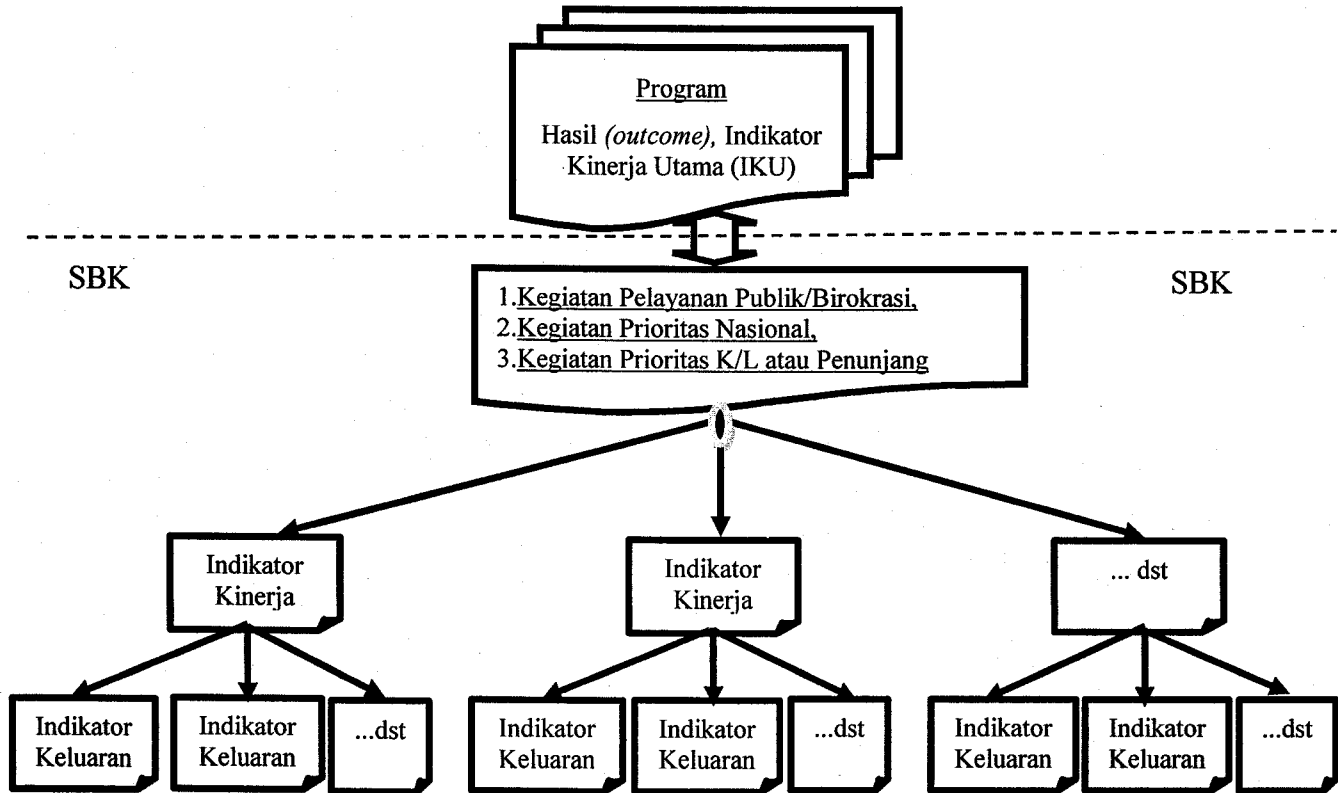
Program

Hasil *(outcome)*, Indikator Kinerja Utama (IKU)

SBK

SBK

1.Kegiatan Pelayanan Publik/Birokrasi,
2.Kegiatan Prioritas Nasional,
3.Kegiatan Prioritas K/L atau Penunjang

Indikator Kinerja

Indikator Kinerja

... dst

Indikator Keluaran

Indikator Keluaran

...dst

Indikator Keluaran

Indikator Keluaran

...dst

Indikator Keluaran

Indikator Keluaran

...dst